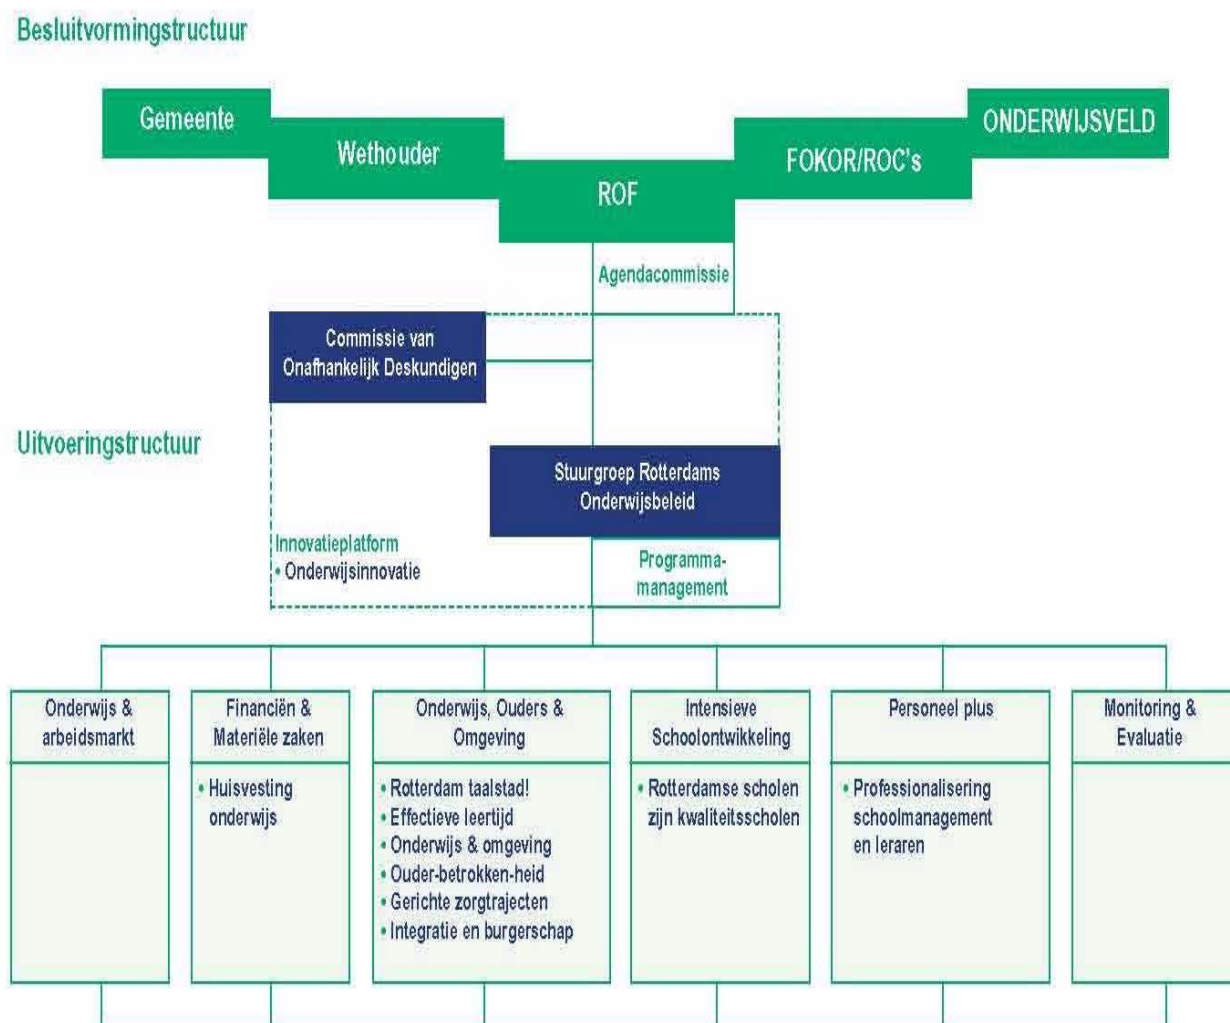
Besluitvormingstructuur

Gemeente

Wethouder

ROF

FOKOR/ROC's

ONDERWIJSVELD

Agendacommissie

Commissie van Onafhankelijk Deskundigen

Uitvoeringstructuur

Stuurgroep Rotterdams Onderwijsbeleid

Innovatieplatform
• Onderwijsinnovatie

Programma-management

Onderwijs & arbeidsmarkt

Financiën & Materiële zaken
• Huisvesting onderwijs

Onderwijs, Ouders & Omgeving
• Rotterdam taalstad!
• Effectieve leertijd
• Onderwijs & omgeving
• Ouder-betrokken-heid
• Gerichte zorgtrajecten
• Integratie en burgerschap

Intensieve Schoolontwikkeling
• Rotterdamse scholen zijn kwaliteitsscholen

Personeel plus
• Professionalisering schoolmanagement en leraren

Monitoring & Evaluatie